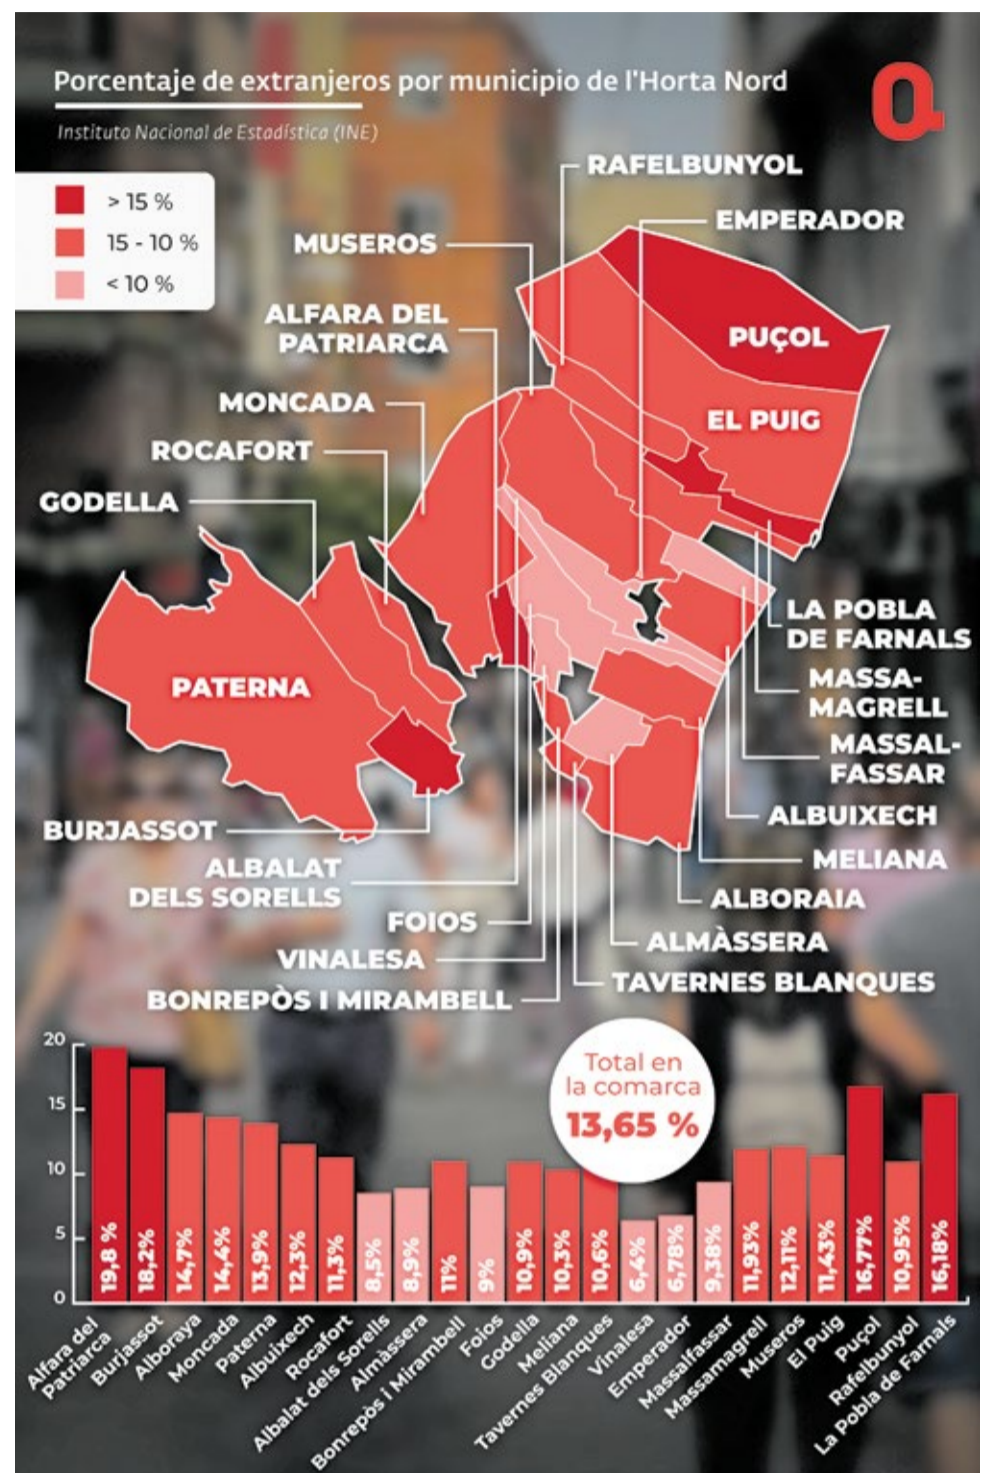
Porcentaje de extranjeros por municipio de l'Horta Nord

Instituto Nacional de Estadística (INE)

Q

> 15 %
15 - 10 %
< 10 %

RAFELBUNYOL
EMPERADOR
MUSEROS
ALFARA DEL PATRIARCA
PUÇOL
MONCADA
EL PUIG
ROCAFORT
GODELLA
LA POBLA DE FARNALS
PATERNA
MASSA-MAGRELL
MASSAL-FASSAR
ALBUIXECH
BURJASSOT
MELIANA
ALBALAT DELS SORELLS
ALBORAIA
FOIOS
ALMÀSSERA
VINALESA
TAVERNES BLANQUES
BONREPÒS I MIRAMBELL

Total en la comarca
13,65 %

20
15
10
5
0

19,8 %
18,2%
14,7%
14,4%
13,9%
12,3%
11,3%
8,5%
8,9%
11%
9%
10,9%
10,3%
10,6%
6,4%
6,78%
9,38%
11,93%
12,11%
11,43%
16,77%
10,95%
16,18%

Alfara del Patriarca
Burjassot
Alboraya
Moncada
Paterna
Albuixech
Rocafort
Albalat dels Sorells
Almàssera
Bonrepòs i Mirambell
Foios
Godella
Meliana
Tavernes Blanques
Vinalesa
Emperador
Massalfassar
Massamagrell
Museros
El Puig
Puçol
Rafelbunyol
La Pobla de Farnals